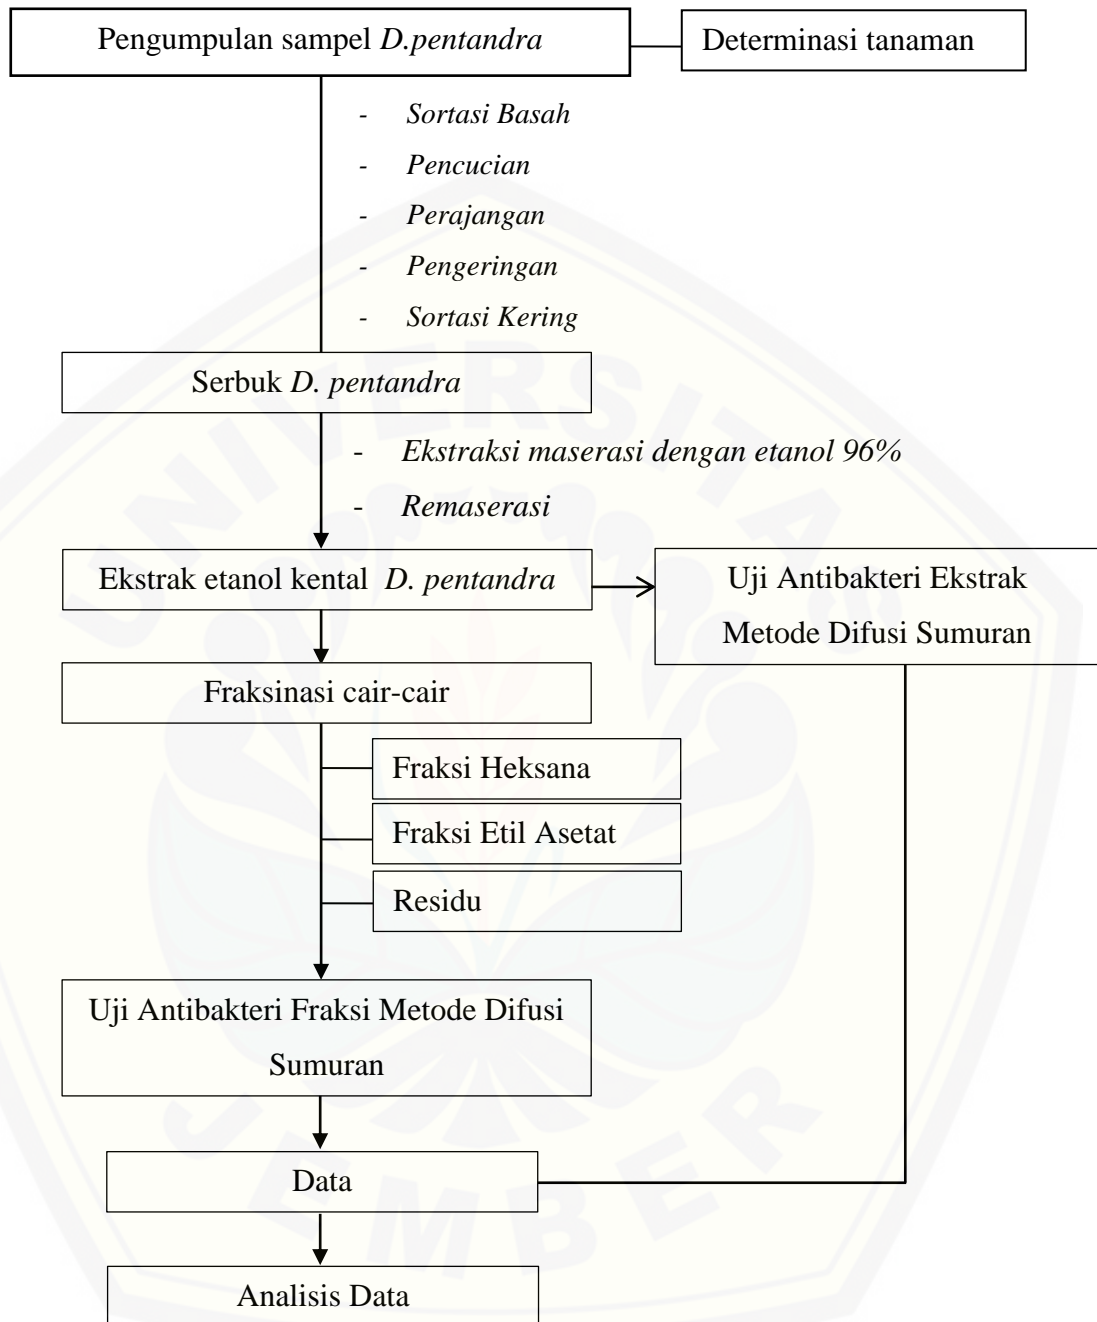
Pengumpulan sampel *D.pentandra*

Determinasi tanaman

- *Sortasi Basah*
- *Pencucian*
- *Perajangan*
- *Pengeringan*
- *Sortasi Kering*

Serbuk *D. pentandra*

- *Ekstraksi maserasi dengan etanol 96%*
- *Remaserasi*

Ekstrak etanol kental *D. pentandra*

Uji Antibakteri Ekstrak Metode Difusi Sumuran

Fraksinasi cair-cair

Fraksi Heksana

Fraksi Etil Asetat

Residu

Uji Antibakteri Fraksi Metode Difusi Sumuran

Data

Analisis Data